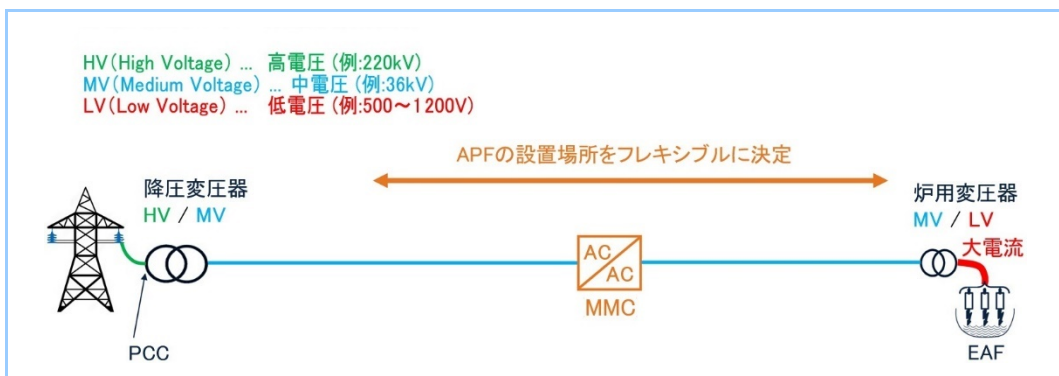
HV(High Voltage) … 高電圧 (例:220kV)
MV(Medium Voltage) … 中電圧 (例:36kV)
LV(Low Voltage) … 低電圧 (例:500～1200V)

APFの設置場所をフレキシブルに決定

降圧変圧器
HV / MV

炉用変圧器
MV / LV

大電流

AC
AC
MMC

PCC

EAF